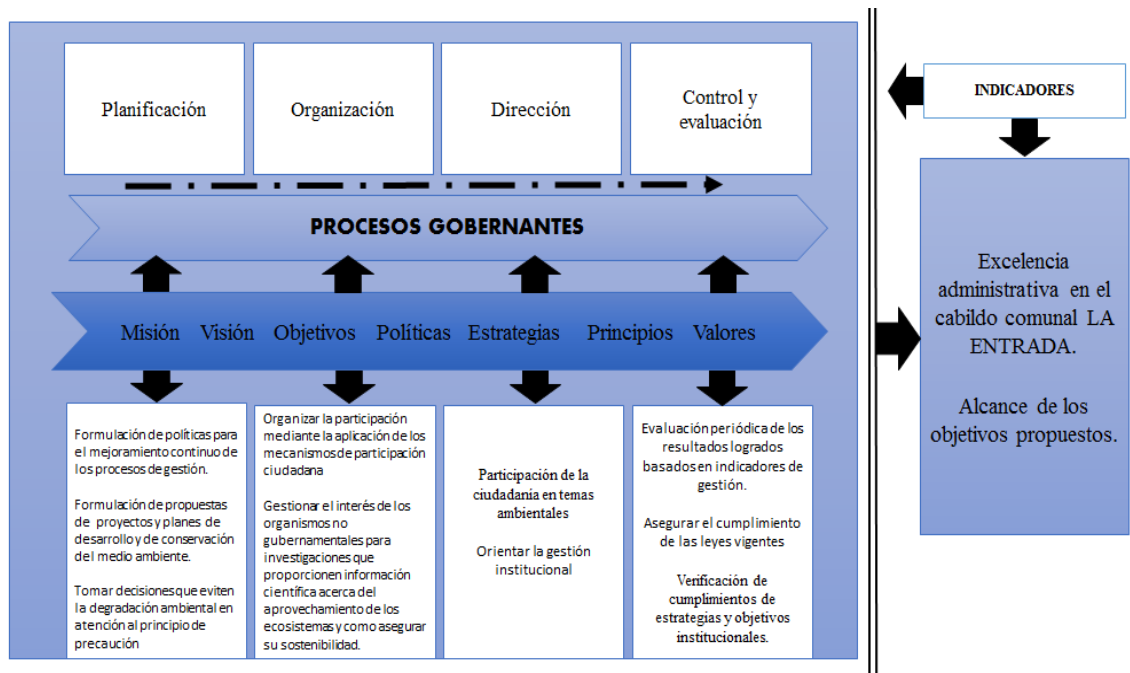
Planificación

Organización

Dirección

Control y evaluación

PROCESOS GOBERNANTES

Misión Visión Objetivos Políticas Estrategias Principios Valores

Formulación de políticas para el mejoramiento continuo de los procesos de gestión.

Formulación de propuestas de proyectos y planes de desarrollo y de conservación del medio ambiente.

Tomar decisiones que eviten la degradación ambiental en atención al principio de precaución

Organizar la participación mediante la aplicación de los mecanismos de participación ciudadana

Gestionar el interés de los organismos no gubernamentales para investigaciones que proporcionen información científica acerca del aprovechamiento de los ecosistemas y como asegurar su sostenibilidad.

Participación de la ciudadania en temas ambientales

Orientar la gestión institucional

Evaluación periódica de los resultados logrados basados en indicadores de gestión.

Asegurar el cumplimiento de las leyes vigentes

Verificación de cumplimientos de estrategias y objetivos institucionales.

INDICADORES

Excelencia administrativa en el cabildo comunal LA ENTRADA.

Alcance de los objetivos propuestos.